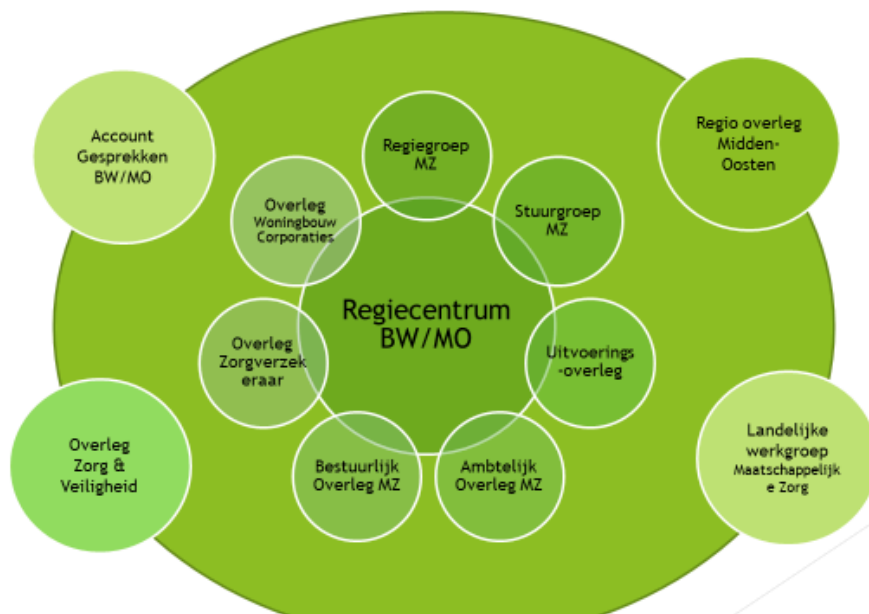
Account Gesprekken BW/MO

Regiegroep MZ

Regio overleg Midden-Oosten

Overleg Woningbouw Corporaties

Stuurgroep MZ

Regiecentrum BW/MO

Overleg Zorgverzekeraar

Uitvoerings-overleg

Overleg Zorg & Veiligheid

Bestuurlijk Overleg MZ

Ambtelijk Overleg MZ

Landelijke werkgroep Maatschappelijke Zorg